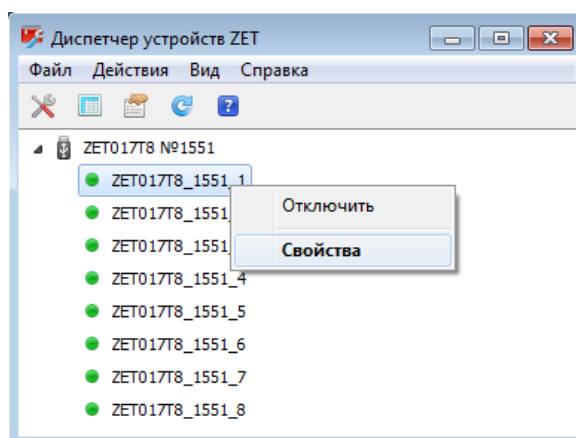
Диспетчер устройств ZET

Файл Действия Вид Справка

ZET017T8 №1551

ZET017T8_1551_1

ZET017T8_1551_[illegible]

ZET017T8_1551_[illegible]

ZET017T8_1551_4

ZET017T8_1551_5

ZET017T8_1551_6

ZET017T8_1551_7

ZET017T8_1551_8

Отключить

Свойства